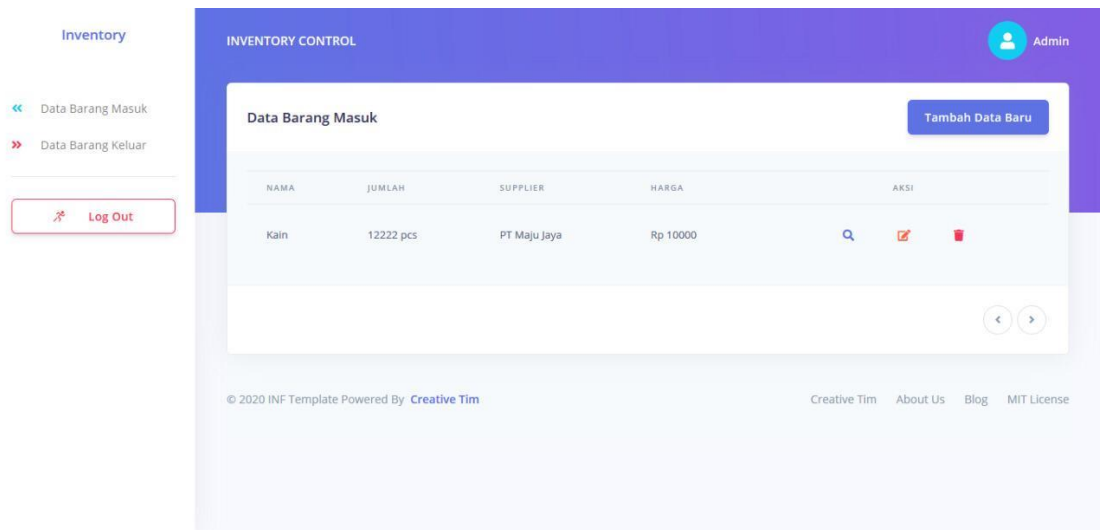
Inventory

« Data Barang Masuk

» Data Barang Keluar

Log Out

INVENTORY CONTROL

Admin

Data Barang Masuk

Tambah Data Baru

| NAMA | JUMLAH | SUPPLIER | HARGA | AKSI |
|---|---|---|---|---|
| Kain | 12222 pcs | PT Maju Jaya | Rp 10000 | |

‹ ›

© 2020 INF Template Powered By Creative Tim

Creative Tim About Us Blog MIT License